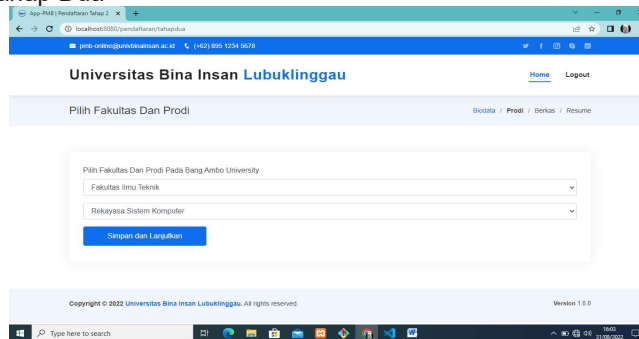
App-PMB | Pendaftaran Tahap 2
localhost:8080/pendaftaran/tahapdua
pmb-online@univbinainsan.ac.id (+62) 895 1234 5678

Universitas Bina Insan Lubuklinggau
Home Logout

Pilih Fakultas Dan Prodi
Biodata / Prodi / Berkas / Resume

Pilih Fakultas Dan Prodi Pada Bang Ambo University
Fakultas Ilmu Teknik
Rekayasa Sistem Komputer
Simpan dan Lanjutkan

Copyright © 2022 Universitas Bina Insan Lubuklinggau. All rights reserved.
Version 1.0.0

Type here to search
16:00
31/08/2022